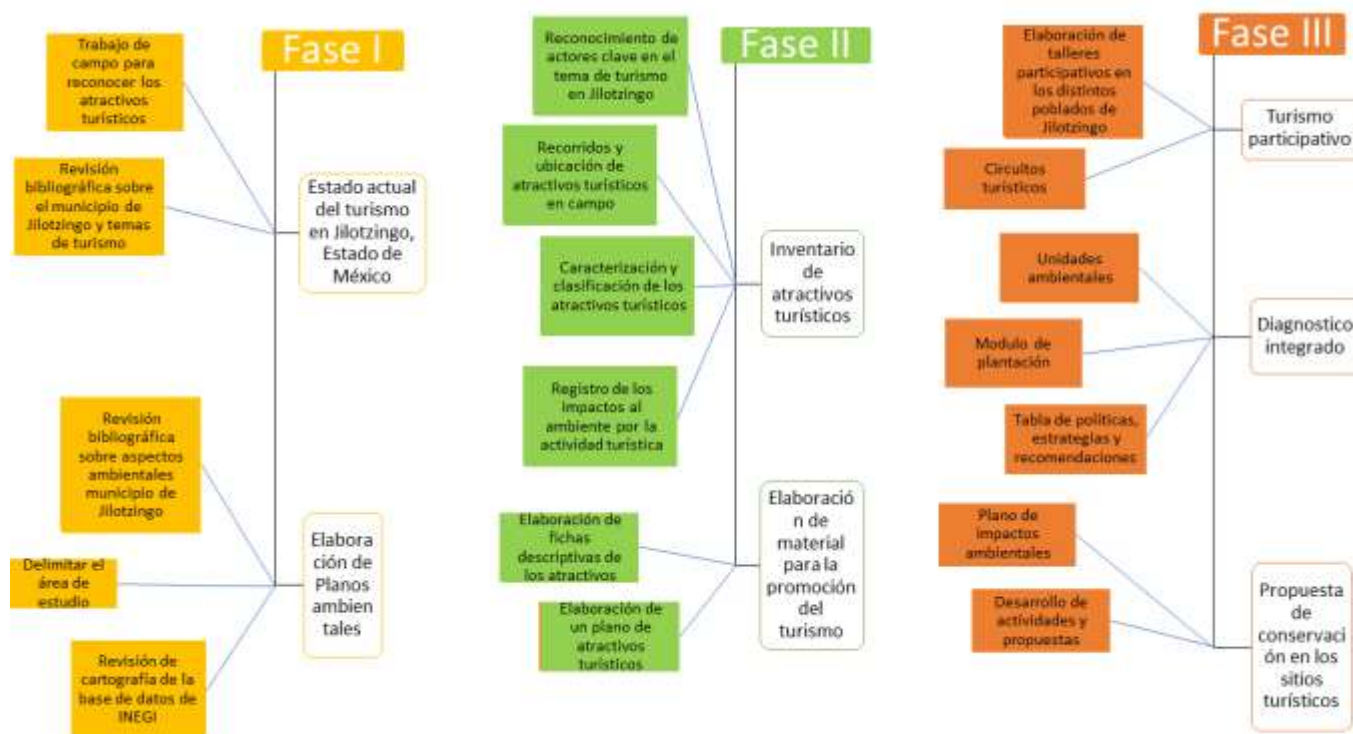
Fase I

Trabajo de campo para reconocer los atractivos turísticos

Revisión bibliográfica sobre el municipio de Jilotzingo y temas de turismo

Estado actual del turismo en Jilotzingo, Estado de México

Revisión bibliográfica sobre aspectos ambientales municipio de Jilotzingo

Delimitar el área de estudio

Revisión de cartografía de la base de datos de INEGI

Elaboración de Planos ambientales

Fase II

Reconocimiento de actores clave en el tema de turismo en Jilotzingo

Recorridos y ubicación de atractivos turísticos en campo

Caracterización y clasificación de los atractivos turísticos

Registro de los impactos al ambiente por la actividad turística

Inventario de atractivos turísticos

Elaboración de fichas descriptivas de los atractivos

Elaboración de un plano de atractivos turísticos

Elaboración de material para la promoción del turismo

Fase III

Elaboración de talleres participativos en los distintos poblados de Jilotzingo

Circuitos turísticos

Turismo participativo

Unidades ambientales

Modulo de plantación

Tabla de políticas, estrategias y recomendaciones

Diagnostico integrado

Plano de impactos ambientales

Desarrollo de actividades y propuestas

Propuesta de conservación en los sitios turísticos